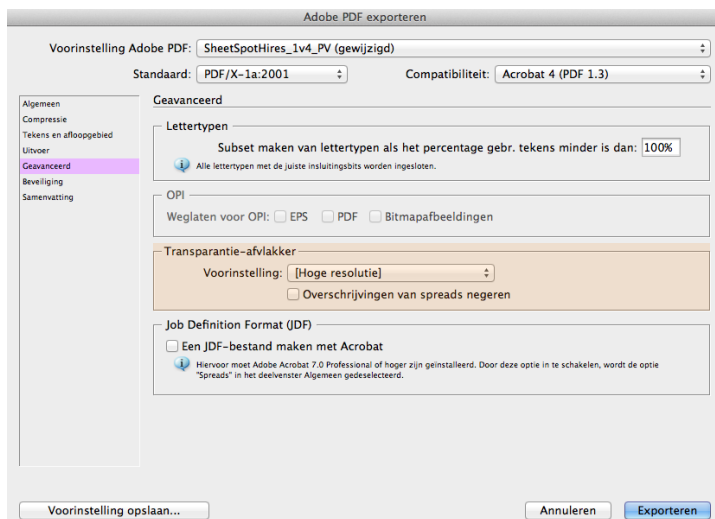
Adobe PDF exporteren

Voorinstelling Adobe PDF: SheetSpotHires_1v4_PV (gewijzigd)

Standaard: PDF/X-1a:2001

Compatibiliteit: Acrobat 4 (PDF 1.3)

Algemeen
Compressie
Tekens en afloopgebied
Uitvoer
Geavanceerd
Beveiliging
Samenvatting

Geavanceerd

Lettertypen

Subset maken van lettertypen als het percentage gebr. tekens minder is dan: 100%

Alle lettertypen met de juiste insluitingsbits worden ingesloten.

OPI

Weglaten voor OPI: EPS PDF Bitmapafbeeldingen

Transparantie-afvlakker

Voorinstelling: [Hoge resolutie]

Overschrijvingen van spreads negeren

Job Definition Format (JDF)

Een JDF-bestand maken met Acrobat

Hiervoor moet Adobe Acrobat 7.0 Professional of hoger zijn geïnstalleerd. Door deze optie in te schakelen, wordt de optie "Spreads" in het deelvenster Algemeen gedeselecteerd.

Voorinstelling opslaan...

Annuleren

Exporteren